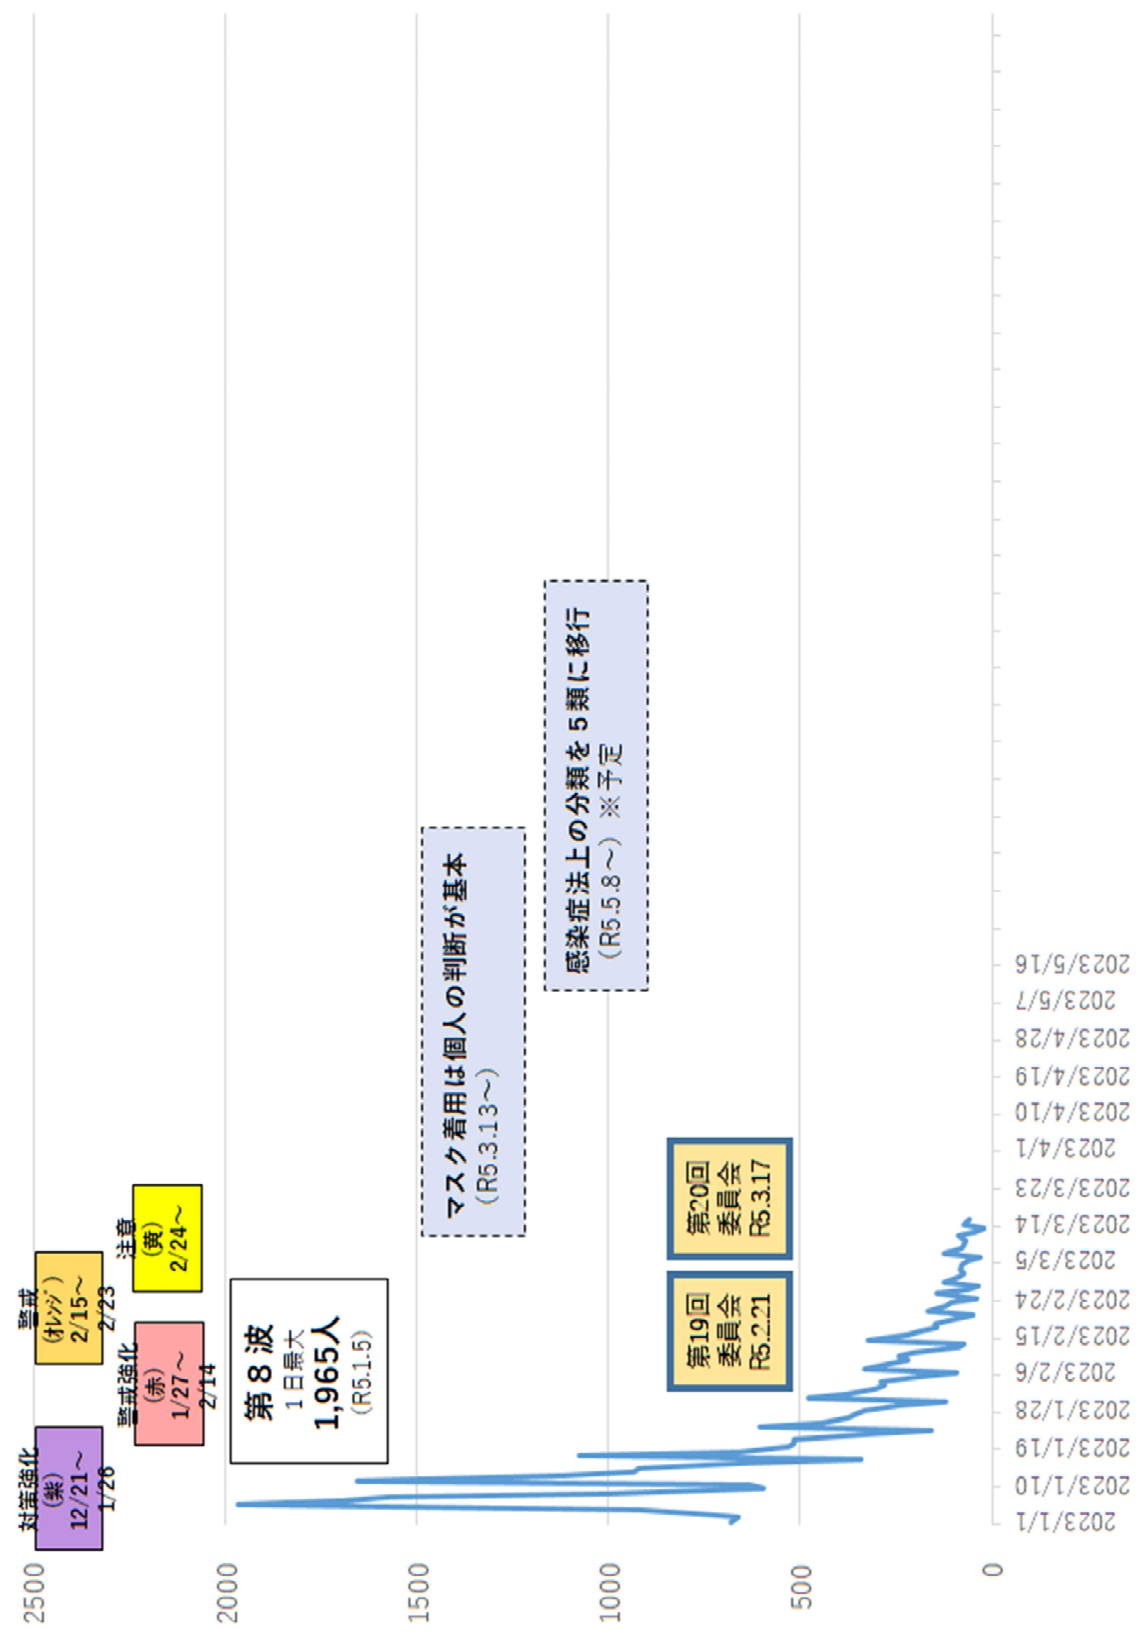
対策強化
(紫)
12/21～
1/26

警戒強化
(赤)
1/27～
2/14

警戒
(オレンジ)
2/15～
2/23

注意
(黄)
2/24～

第８波
１日最大
1,965人
(R5.1.5)

マスク着用は個人の判断が基本
(R5.3.13～)

感染症法上の分類を５類に移行
(R5.5.8～) ※予定

第19回
委員会
R5.2.21

第20回
委員会
R5.3.17

2500
2000
1500
1000
500
0

2023/1/1
2023/1/10
2023/1/19
2023/1/28
2023/2/6
2023/2/15
2023/2/24
2023/3/5
2023/3/14
2023/3/23
2023/4/1
2023/4/10
2023/4/19
2023/4/28
2023/5/7
2023/5/16